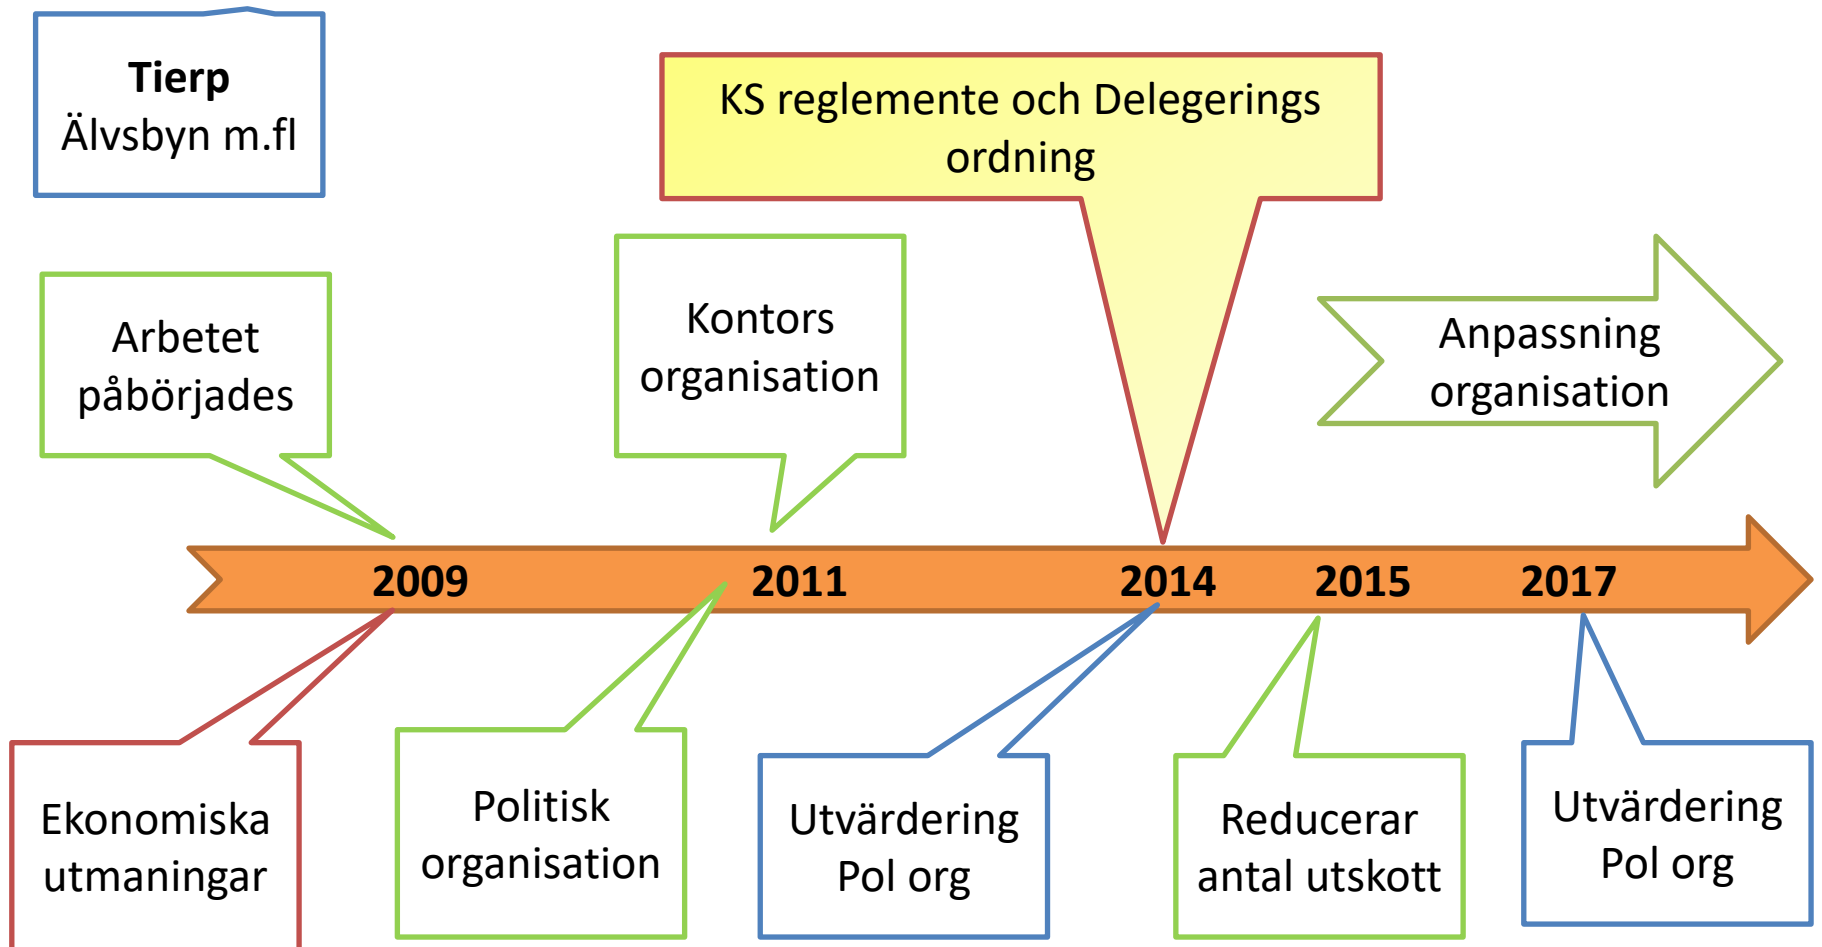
Tierp
Älvsbyn m.fl

KS reglemente och Delegerings ordning

Arbetet påbörjades

Kontors organisation

Anpassning organisation

2009
2011
2014
2015
2017

Ekonomiska utmaningar

Politisk organisation

Utvärdering Pol org

Reducerar antal utskott

Utvärdering Pol org